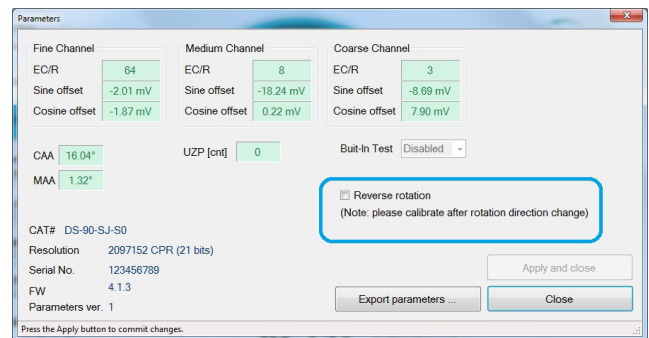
Parameters

Fine Channel

| EC/R | 64 |
|---|---|
| Sine offset | -2.01 mV |
| Cosine offset | -1.87 mV |

Medium Channel

| EC/R | 8 |
|---|---|
| Sine offset | -18.24 mV |
| Cosine offset | 0.22 mV |

Coarse Channel

| EC/R | 3 |
|---|---|
| Sine offset | -8.69 mV |
| Cosine offset | 7.90 mV |

CAA 16.04°

MAA 1.32°

UZP [cnt] 0

Buit-In Test Disabled

Reverse rotation
(Note: please calibrate after rotation direction change)

CAT# DS-90-SJ-S0
Resolution 2097152 CPR (21 bits)
Serial No. 123456789
FW 4.1.3
Parameters ver. 1

Apply and close

Export parameters ...

Close

Press the Apply button to commit changes.